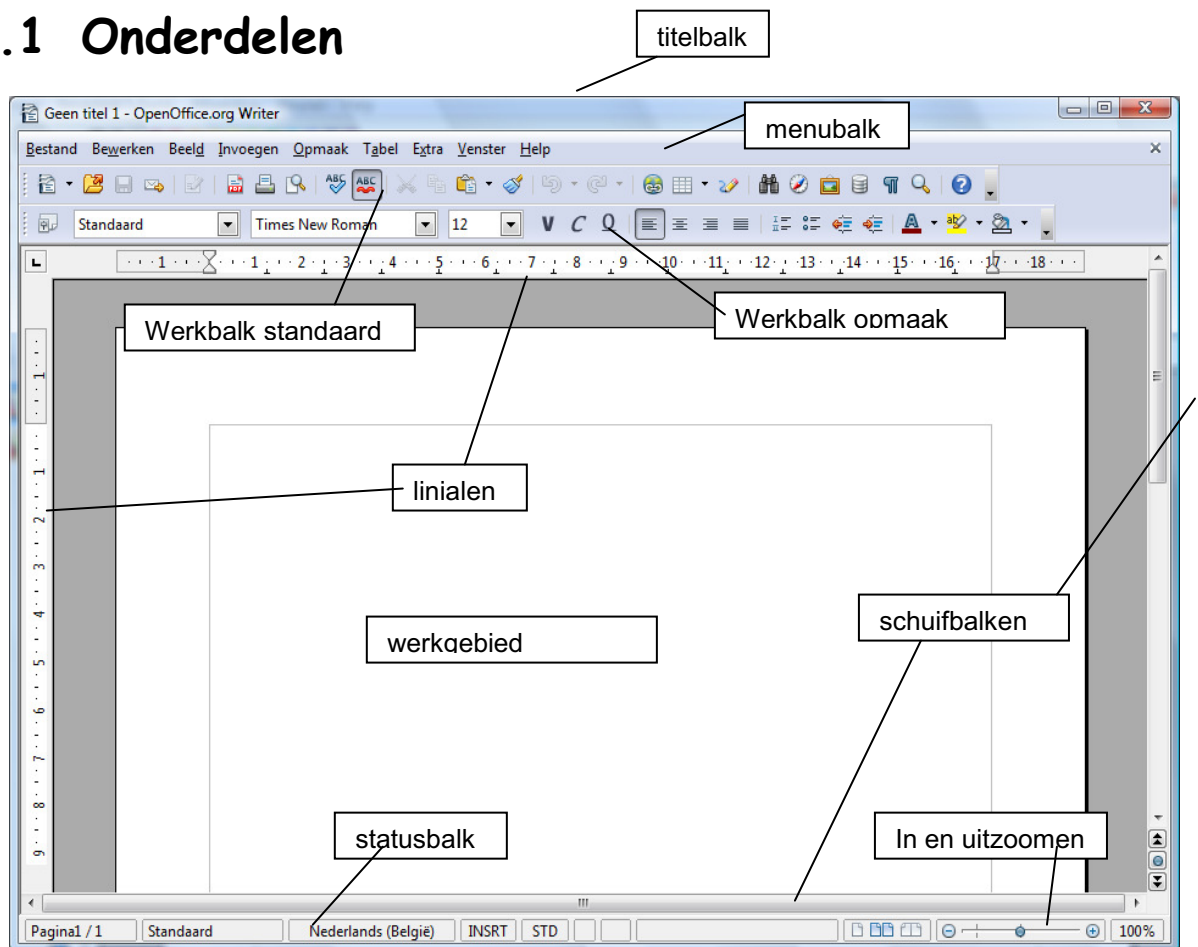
.1 Onderdelen

titelbalk

Geen titel 1 - OpenOffice.org Writer

menubalk

Bestand Bewerken Beeld Invoegen Opmaak Tabel Extra Venster Help

Standaard Times New Roman 12 V C O

Werkbalk standaard

Werkbalk opmaak

linialen

werkgebied

schuifbalken

statusbalk

In en uitzoomen

Pagina1 / 1 Standaard Nederlands (België) INSRT STD 100%